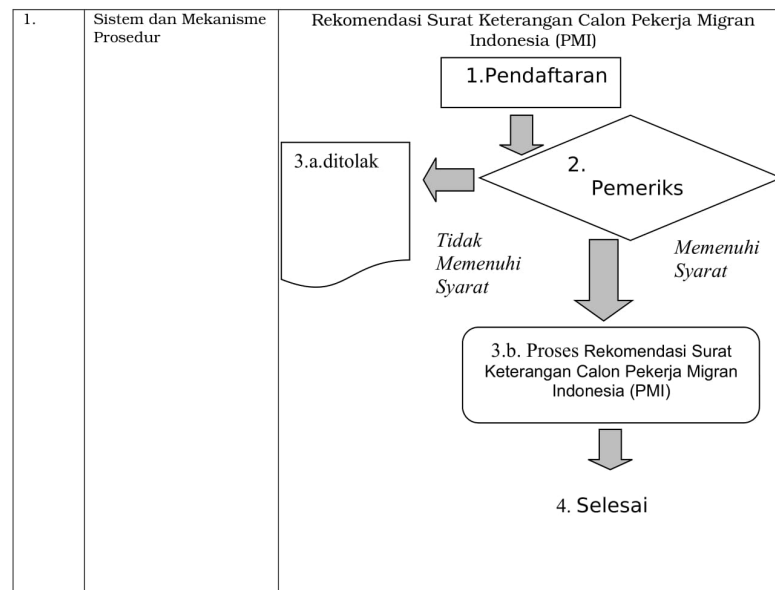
| 1. | Sistem dan Mekanisme Prosedur | Rekomendasi Surat Keterangan Calon Pekerja Migran Indonesia (PMI) |
|---|---|---|

1.Pendaftaran

2. Pemeriks

3.a.ditolak

Tidak Memenuhi Syarat

Memenuhi Syarat

3.b. Proses Rekomendasi Surat Keterangan Calon Pekerja Migran Indonesia (PMI)

4. Selesai